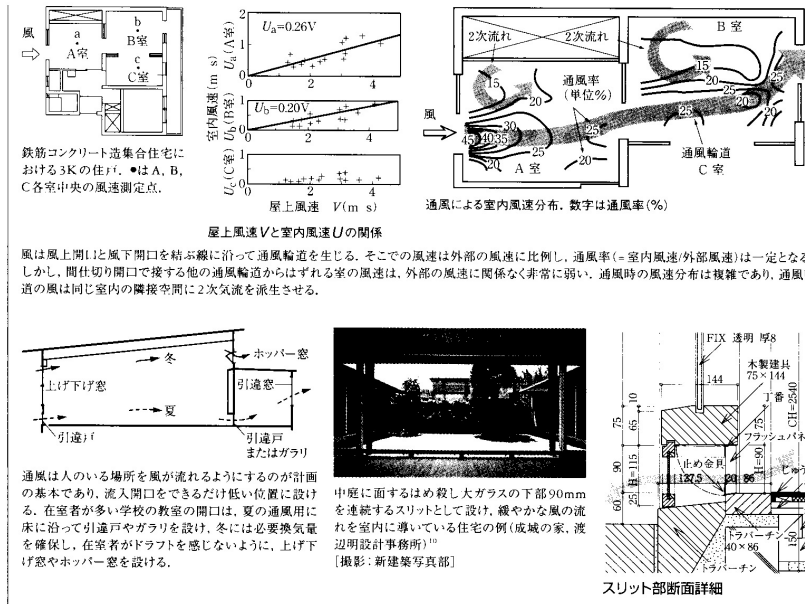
風

A室

b
B室

c
C室

鉄筋コンクリート造集合住宅における3Kの住戸．●はA，B，C各室中央の風速測定点．

$U_a$=0.26V

$U_b$=0.20V

室内風速 (m s)

$U_a$(A室)

$U_b$(B室)

$U_c$(C室)

屋上風速　V(m s)

屋上風速Vと室内風速Uの関係

2次流れ　2次流れ

B室

通風率（単位%）

風

A室

通風輪道 C室

15 20 25 30 40 35 45 15 20 25 25 20 25 20 20

通風による室内風速分布．数字は通風率(%)

風は風上開口と風下開口を結ぶ線に沿って通風輪道を生じる．そこでの風速は外部の風速に比例し，通風率（＝室内風速/外部風速）は一定となる．しかし，間仕切り開口で接する他の通風輪道からはずれる室の風速は，外部の風速に関係なく非常に弱い．通風時の風速分布は複雑であり，通風道の風は同じ室内の隣接空間に2次気流を派生させる．

冬

ホッパー窓

上げ下げ窓

引違窓

夏

引違戸

引違戸またはガラリ

通風は人のいる場所を風が流れるようにするのが計画の基本であり，流入開口をできるだけ低い位置に設ける．在室者が多い学校の教室の開口は，夏の通風用に床に沿って引違戸やガラリを設け，冬には必要換気量を確保し，在室者がドラフトを感じないように，上げ下げ窓やホッパー窓を設ける．

中庭に面するはめ殺し大ガラスの下部90mmを連続するスリットとして設け，緩やかな風の流れを室内に導いている住宅の例（成城の家，渡辺明設計事務所）$^{10}$
［撮影：新建築写真部］

FIX 透明 厚8

木製建具 75×144

144

丁番

CH=2540

フラッシュパネ

10 75 25 90 115 60 25

H=90

H=115

止め金具

127.5

20 86

トラバーチン 40×86

トラバーチン

スリット部断面詳細